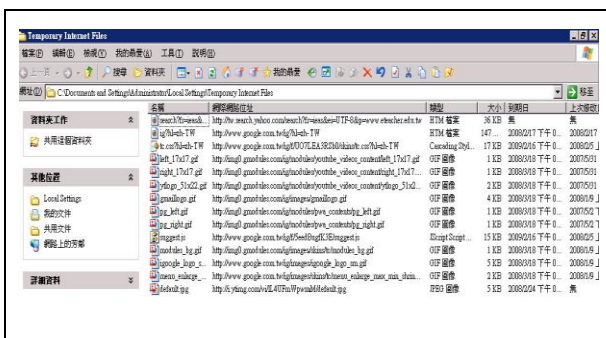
Temporary Internet Files

檔案(F) 編輯(E) 檢視(V) 我的最愛(A) 工具(T) 說明(H)

上一頁 搜尋 資料夾 我的最愛

網址(D) C:\Documents and Settings\Administrator\Local Settings\Temporary Internet Files 移至

資料夾工作

共用這個資料夾

其他位置

Local Settings

我的文件

共用文件

網路上的芳鄰

詳細資料

| 名稱 | 網際網路位址 | 類型 | 大小 | 到期日 | 上次修改 |
|---|---|---|---|---|---|
| search?fr=esea&... | http://tw.search.yahoo.com/search?fr=esea&ei=UTF-8&p=www.eteacher.edu.tw | HTM 檔案 | 36 KB | 無 | 無 |
| ig?hl=zh-TW | http://www.google.com.tw/ig?hl=zh-TW | HTM 檔案 | 147 ... | 2008/2/17 下午 0... | 2008/2/17 |
| tr.css?hl=zh-TW | http://www.google.com.tw/ig/f/UO7LEA3R3h0/skins/tr.css?hl=zh-TW | Cascading Styl... | 17 KB | 2008/2/16 下午 0... | 2008/2/5 |
| left_17x17.gif | http://img0.gmodules.com/ig/modules/youtube_videos_content/left_17x17.gif | GIF 圖像 | 1 KB | 2008/3/18 下午 0... | 2007/5/31 |
| right_17x17.gif | http://img0.gmodules.com/ig/modules/youtube_videos_content/right_17x17... | GIF 圖像 | 1 KB | 2008/3/18 下午 0... | 2007/5/31 |
| ytlogo_51x22.gif | http://img0.gmodules.com/ig/modules/youtube_videos_content/ytlogo_51x2... | GIF 圖像 | 2 KB | 2008/3/18 下午 0... | 2007/5/31 |
| gmaillogo.gif | http://img0.gmodules.com/ig/images/gmaillogo.gif | GIF 圖像 | 4 KB | 2008/3/18 下午 0... | 2008/1/9 |
| pg_left.gif | http://img0.gmodules.com/ig/modules/ws_content/pg_left.gif | GIF 圖像 | 1 KB | 2008/3/18 下午 0... | 2007/5/2 |
| pg_right.gif | http://img0.gmodules.com/ig/modules/ws_content/pg_right.gif | GIF 圖像 | 1 KB | 2008/3/18 下午 0... | 2007/5/2 |
| suggest.js | http://www.google.com.tw/ig/f/5eeI0ngfK3E/suggest.js | JScript Script ... | 15 KB | 2008/2/16 下午 0... | 2008/2/5 |
| modules_bg.gif | http://img0.gmodules.com/ig/images/skins/tr/modules_bg.gif | GIF 圖像 | 1 KB | 2008/3/18 下午 0... | 2008/1/9 |
| google_logo_s... | http://www.google.com.tw/ig/images/google_logo_sm.gif | GIF 圖像 | 5 KB | 2008/3/18 下午 0... | 2008/1/9 |
| menu_enlarge_... | http://www.google.com.tw/ig/images/skins/tr/menu_enlarge_max_min_shrin... | GIF 圖像 | 2 KB | 2008/3/18 下午 0... | 2008/1/9 |
| default.jpg | http://i.ytimg.com/vi/L4UFmWpwmh0/default.jpg | JPEG 圖像 | 5 KB | 2008/2/24 下午 0... | 無 |